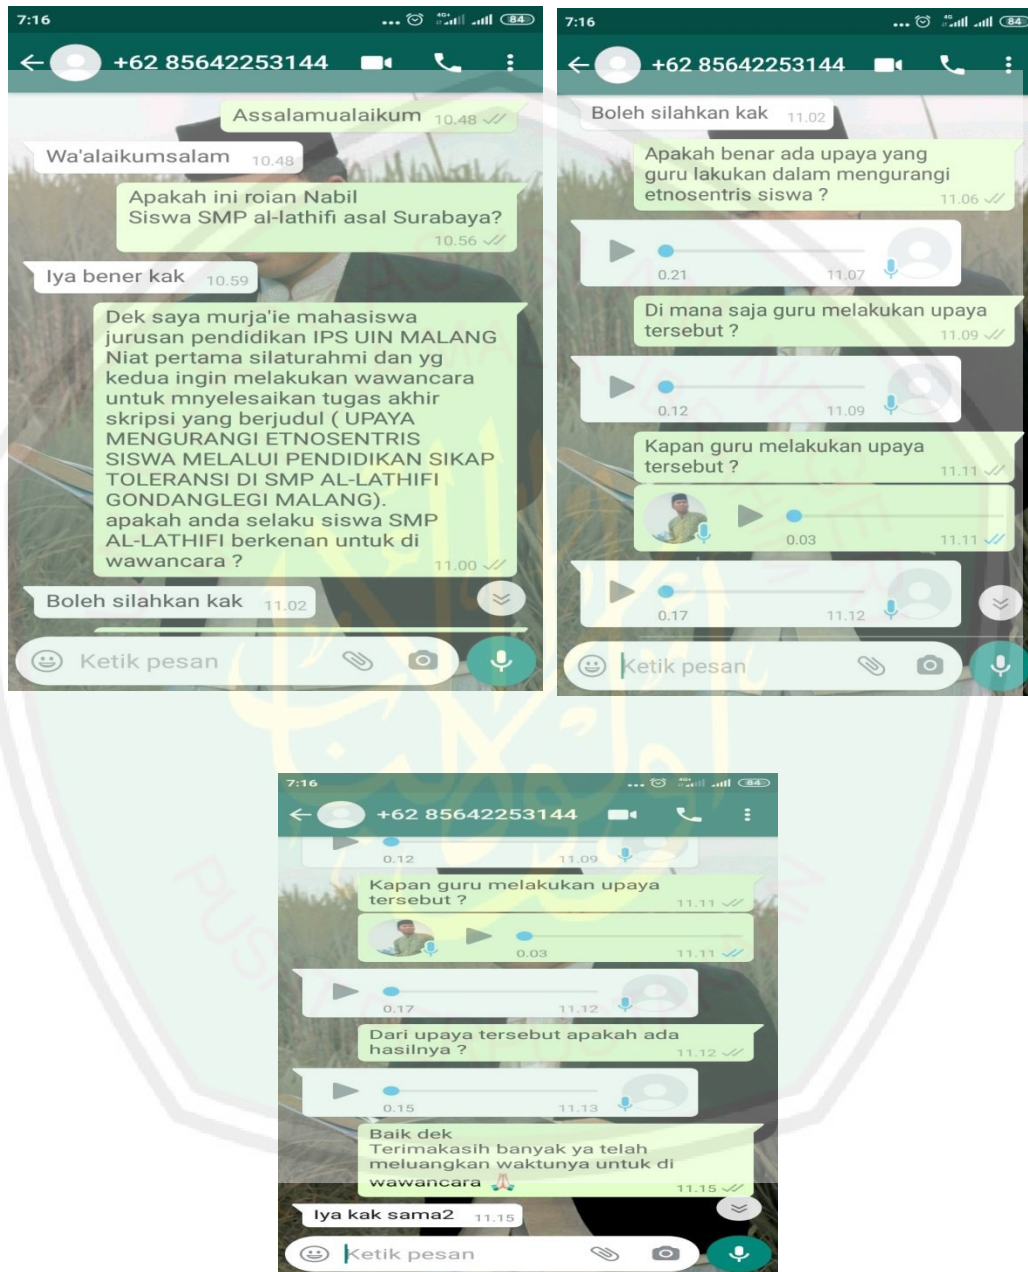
7:16 84

+62 85642253144

Assalamualaikum 10.48

Wa'alaikumsalam 10.48

Apakah ini roian Nabil Siswa SMP al-lathifi asal Surabaya? 10.56

Iya bener kak 10.59

Dek saya murja'ie mahasiswa jurusan pendidikan IPS UIN MALANG Niat pertama silaturahmi dan yg kedua ingin melakukan wawancara untuk mnyelesaikan tugas akhir skripsi yang berjudul ( UPAYA MENGURANGI ETNOSENTRIS SISWA MELALUI PENDIDIKAN SIKAP TOLERANSI DI SMP AL-LATHIFI GONDANGLEGI MALANG). apakah anda selaku siswa SMP AL-LATHIFI berkenan untuk di wawancara ? 11.00

Boleh silahkan kak 11.02

Ketik pesan

7:16 84

+62 85642253144

Boleh silahkan kak 11.02

Apakah benar ada upaya yang guru lakukan dalam mengurangi etnosentris siswa ? 11.06

0.21 11.07

Di mana saja guru melakukan upaya tersebut ? 11.09

0.12 11.09

Kapan guru melakukan upaya tersebut ? 11.11

0.03 11.11

0.17 11.12

Ketik pesan

7:16 84

+62 85642253144

0.12 11.09

Kapan guru melakukan upaya tersebut ? 11.11

0.03 11.11

0.17 11.12

Dari upaya tersebut apakah ada hasilnya ? 11.12

0.15 11.13

Baik dek
Terimakasih banyak ya telah meluangkan waktunya untuk di wawancara 🙏 11.15

Iya kak sama2 11.15

Ketik pesan